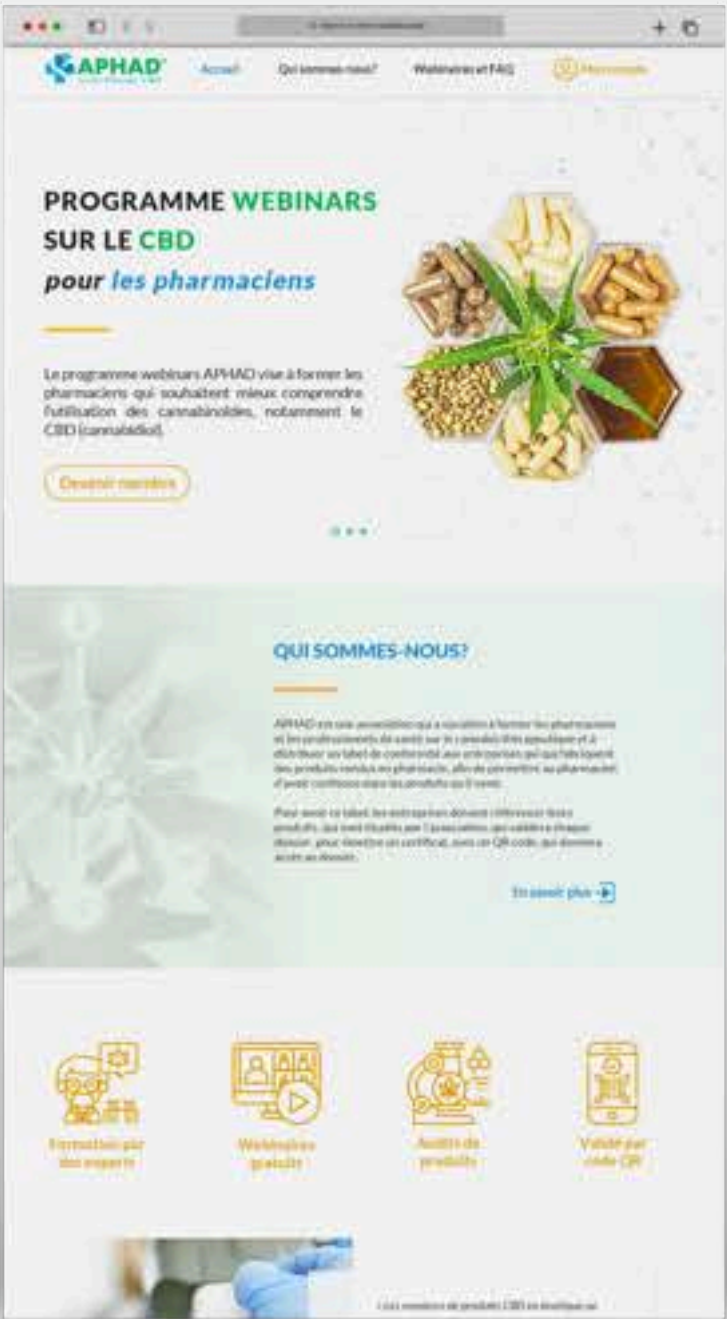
APHAD

Accueil Qui sommes-nous? Webinaires et FAQ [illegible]

PROGRAMME WEBINARS SUR LE CBD pour les pharmaciens

Le programme webinars APHAD vise à former les pharmaciens qui souhaitent mieux comprendre l'utilisation des cannabinoïdes, notamment le CBD (cannabidiol).

Devenir membre

QUI SOMMES-NOUS?

APHAD est une association qui a vocation à former les pharmaciens et les professionnels de santé sur le cannabis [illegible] et à délivrer un label de conformité aux entreprises qui fabriquent des produits vendus en pharmacie, afin de permettre au pharmacien d'avoir confiance dans les produits qu'il vend.

Pour avoir ce label, les entreprises doivent référencer leurs produits, qui sont étudiés par l'association, qui valide à chaque dossier, pour émettre un certificat, avec un QR code, qui donnera accès au dossier.

En savoir plus

Formation par des experts

Webinaires gratuits

Audits de produits

Validé par code QR

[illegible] produits CBD en boutique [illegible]